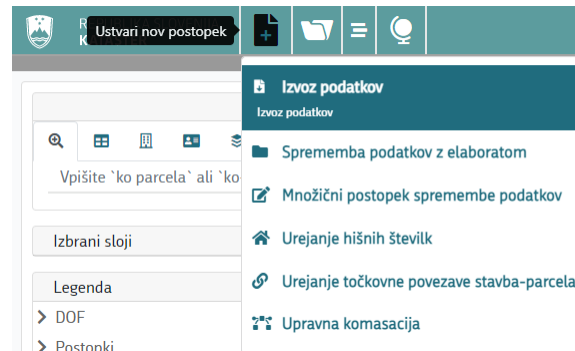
R
K
Ustvari nov postopek

Izvoz podatkov
Izvoz podatkov

Sprememba podatkov z elaboratom
Množični postopek spremembe podatkov
Urejanje hišnih številk
Urejanje točkovne povezave stavba-parcela
Upravna komasacija

Vpišite `ko parcela` ali `ko

Izbrani sloji

Legenda
DOF
Postopki